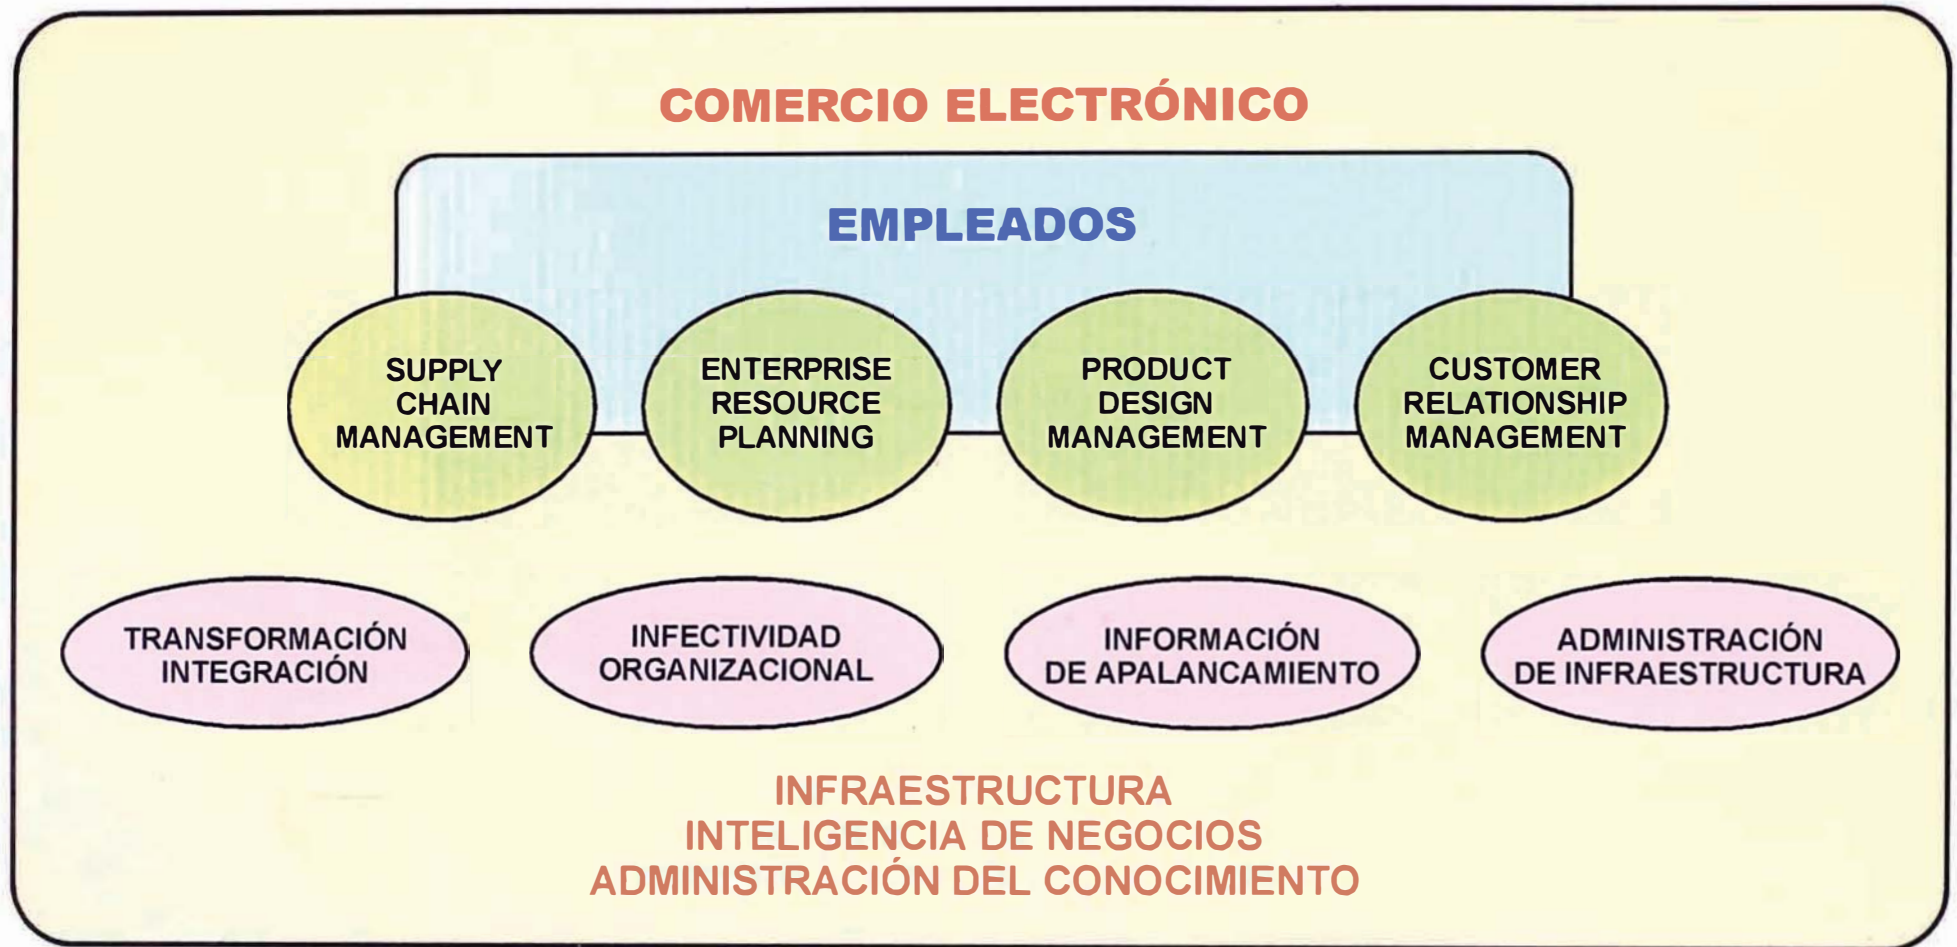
COMERCIO ELECTRÓNICO

EMPLEADOS

SUPPLY CHAIN MANAGEMENT

ENTERPRISE RESOURCE PLANNING

PRODUCT DESIGN MANAGEMENT

CUSTOMER RELATIONSHIP MANAGEMENT

TRANSFORMACIÓN INTEGRACIÓN

INFECTIVIDAD ORGANIZACIONAL

INFORMACIÓN DE APALANCAMIENTO

ADMINISTRACIÓN DE INFRAESTRUCTURA

INFRAESTRUCTURA
INTELIGENCIA DE NEGOCIOS
ADMINISTRACIÓN DEL CONOCIMIENTO